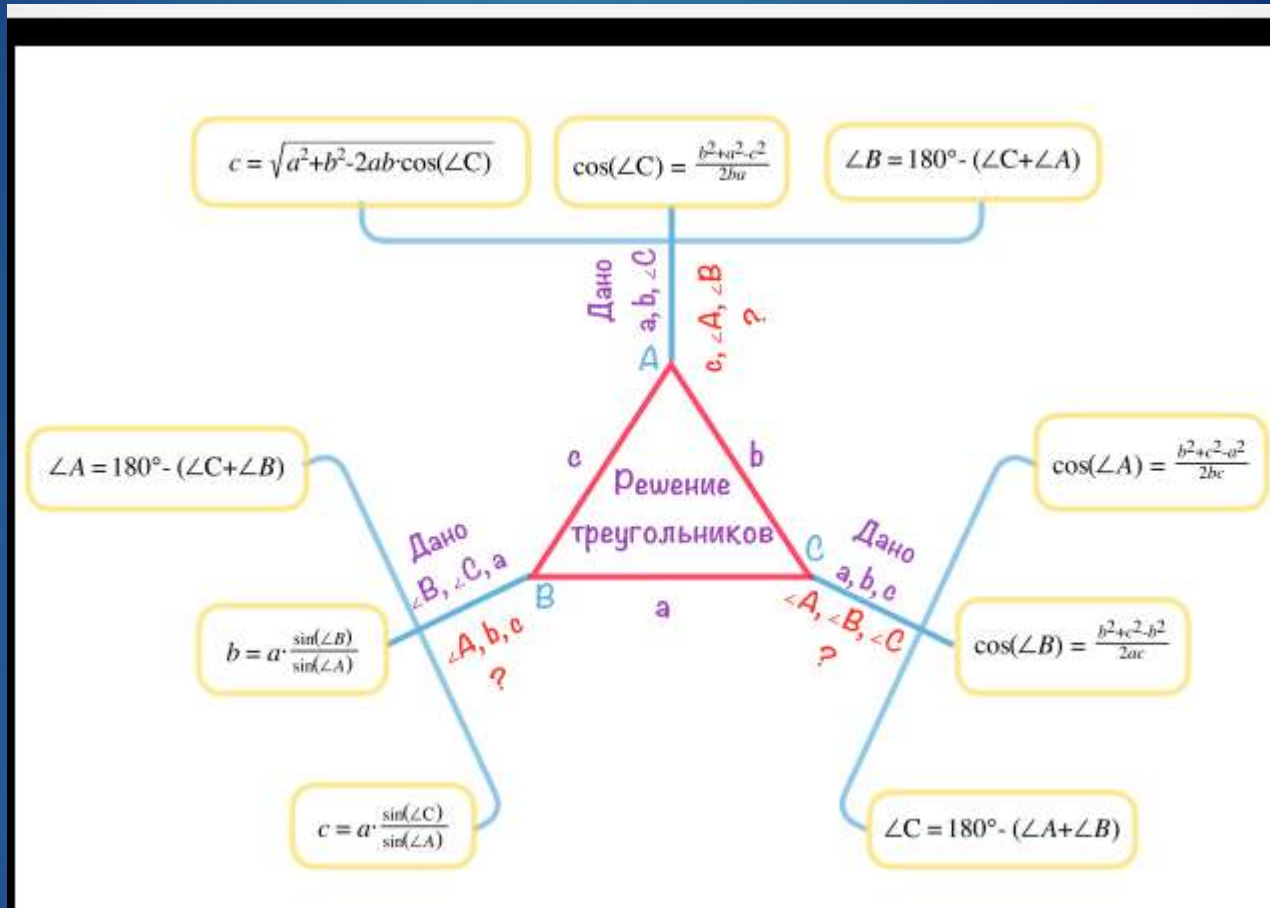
$c = \sqrt{a^2+b^2-2ab\cdot\cos(\angle C)}$

$\cos(\angle C) = \frac{b^2+a^2-c^2}{2ba}$

$\angle B = 180° - (\angle C+\angle A)$

Дано
a, b, ∠C

c, ∠A, ∠B
?

A

c

b

Решение треугольников

$\angle A = 180° - (\angle C+\angle B)$

Дано
∠B, ∠C, a

B

∠A, b, c
?

a

C

Дано
a, b, c

∠A, ∠B, ∠C
?

$\cos(\angle A) = \frac{b^2+c^2-a^2}{2bc}$

$b = a\cdot\frac{\sin(\angle B)}{\sin(\angle A)}$

$\cos(\angle B) = \frac{b^2+c^2-b^2}{2ac}$

$c = a\cdot\frac{\sin(\angle C)}{\sin(\angle A)}$

$\angle C = 180° - (\angle A+\angle B)$